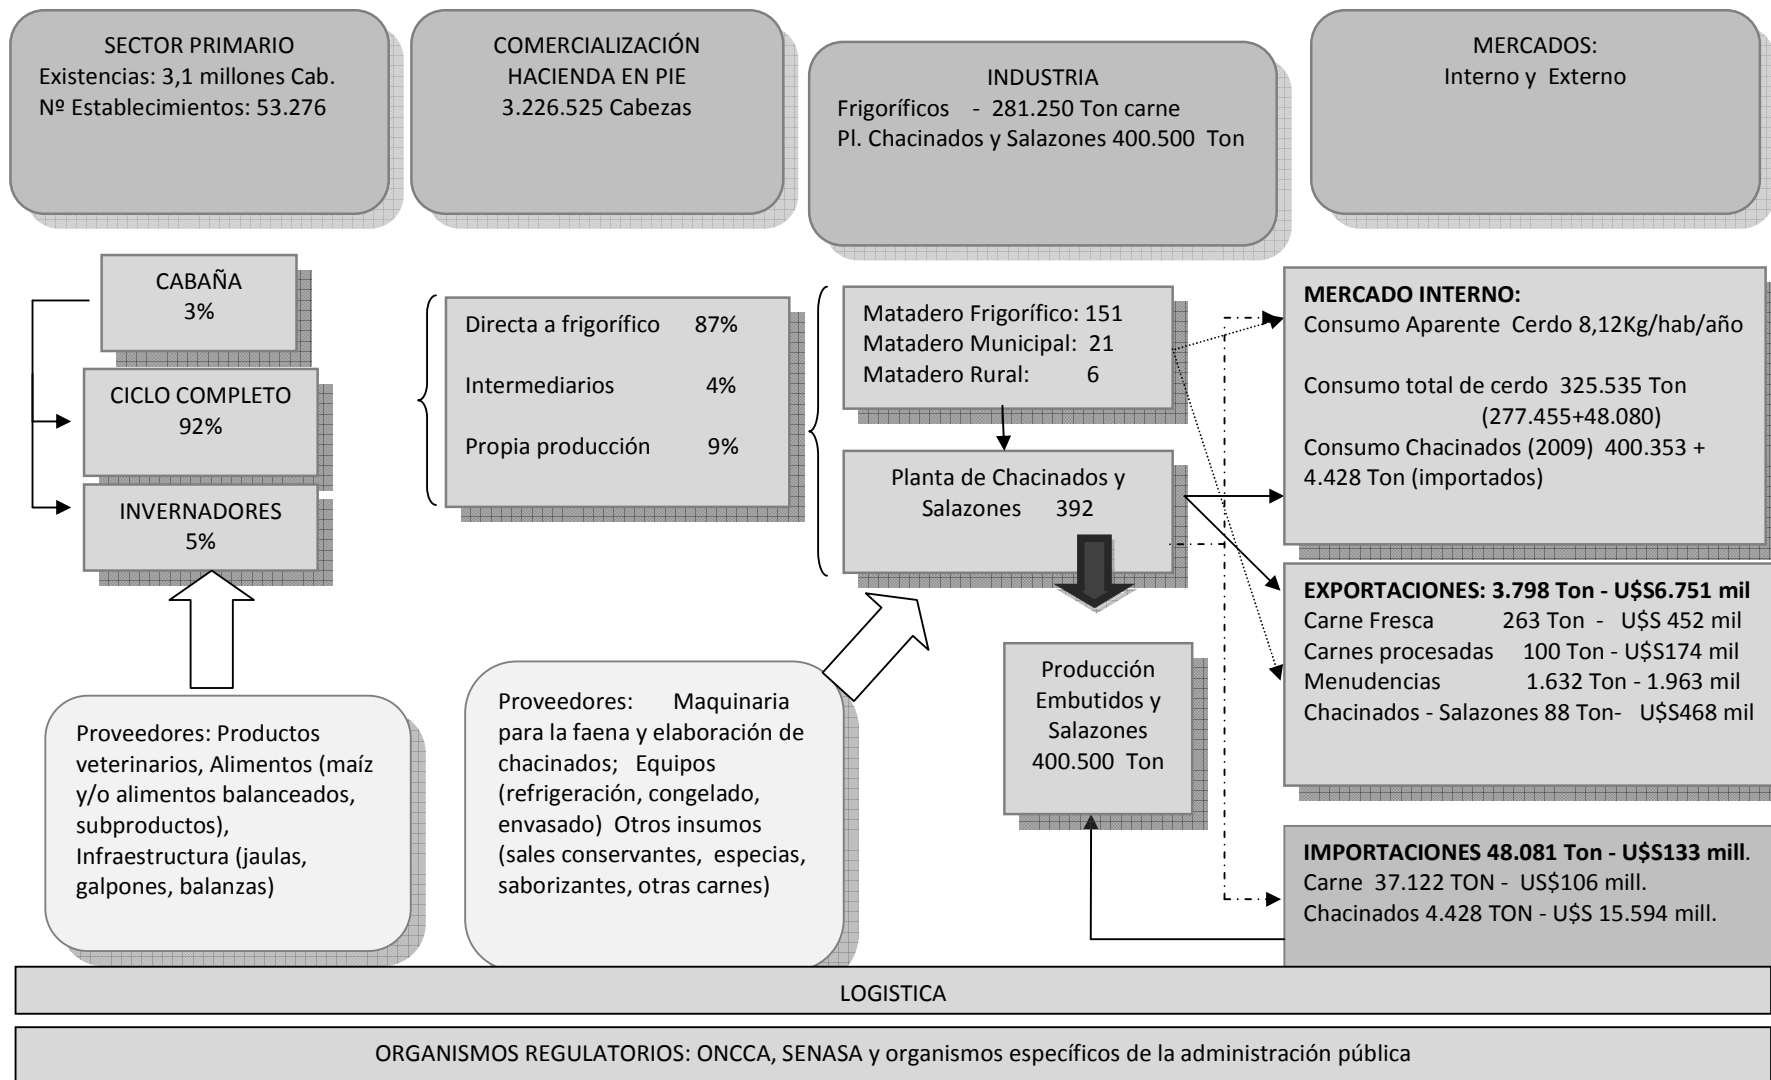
SECTOR PRIMARIO
Existencias: 3,1 millones Cab.
Nº Establecimientos: 53.276

COMERCIALIZACIÓN
HACIENDA EN PIE
3.226.525 Cabezas

INDUSTRIA
Frigoríficos - 281.250 Ton carne
Pl. Chacinados y Salazones 400.500 Ton

MERCADOS:
Interno y Externo

CABAÑA
3%

CICLO COMPLETO
92%

INVERNADORES
5%

Directa a frigorífico 87%

Intermediarios 4%

Propia producción 9%

Matadero Frigorífico: 151
Matadero Municipal: 21
Matadero Rural: 6

Planta de Chacinados y Salazones 392

MERCADO INTERNO:
Consumo Aparente Cerdo 8,12Kg/hab/año

Consumo total de cerdo 325.535 Ton (277.455+48.080)
Consumo Chacinados (2009) 400.353 + 4.428 Ton (importados)

EXPORTACIONES: 3.798 Ton - U$S6.751 mil
Carne Fresca 263 Ton - U$S 452 mil
Carnes procesadas 100 Ton - U$S174 mil
Menudencias 1.632 Ton - 1.963 mil
Chacinados - Salazones 88 Ton- U$S468 mil

Producción Embutidos y Salazones 400.500 Ton

Proveedores: Productos veterinarios, Alimentos (maíz y/o alimentos balanceados, subproductos), Infraestructura (jaulas, galpones, balanzas)

Proveedores: Maquinaria para la faena y elaboración de chacinados; Equipos (refrigeración, congelado, envasado) Otros insumos (sales conservantes, especias, saborizantes, otras carnes)

IMPORTACIONES 48.081 Ton - U$S133 mill.
Carne 37.122 TON - US$106 mill.
Chacinados 4.428 TON - U$S 15.594 mill.

LOGISTICA

ORGANISMOS REGULATORIOS: ONCCA, SENASA y organismos específicos de la administración pública